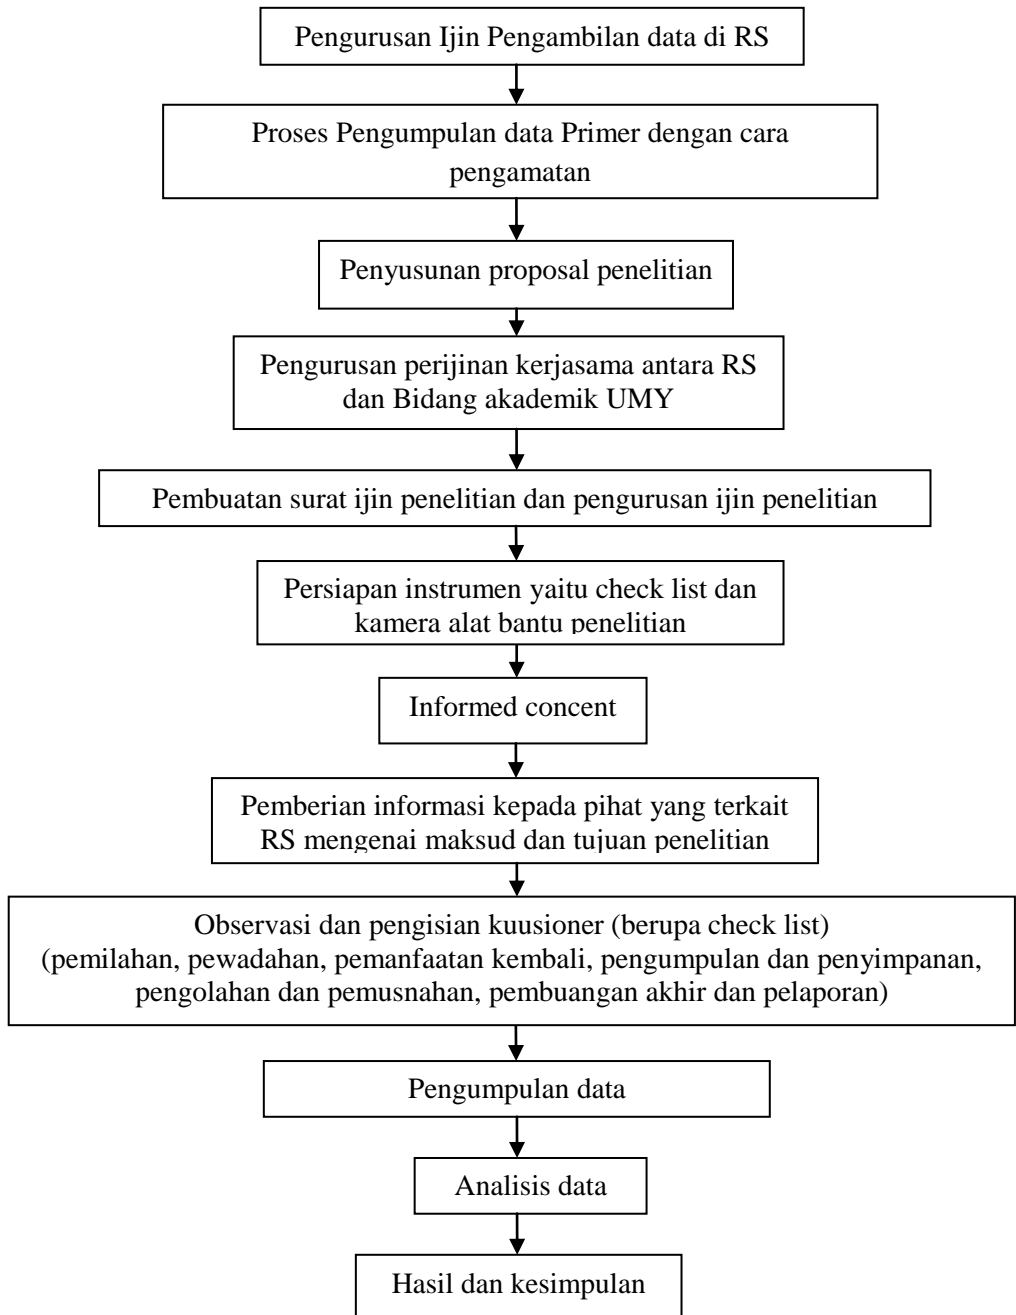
Pengurusan Ijin Pengambilan data di RS

Proses Pengumpulan data Primer dengan cara pengamatan

Penyusunan proposal penelitian

Pengurusan perijinan kerjasama antara RS dan Bidang akademik UMY

Pembuatan surat ijin penelitian dan pengurusan ijin penelitian

Persiapan instrumen yaitu check list dan kamera alat bantu penelitian

Informed concent

Pemberian informasi kepada pihat yang terkait RS mengenai maksud dan tujuan penelitian

Observasi dan pengisian kuusioner (berupa check list) (pemilahan, pewadahan, pemanfaatan kembali, pengumpulan dan penyimpanan, pengolahan dan pemusnahan, pembuangan akhir dan pelaporan)

Pengumpulan data

Analisis data

Hasil dan kesimpulan